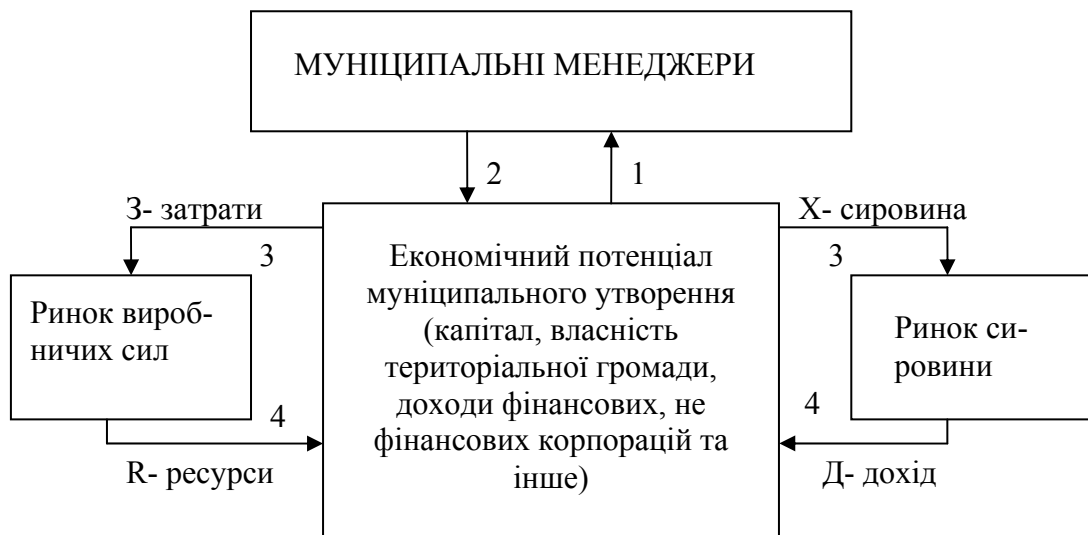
МУНІЦИПАЛЬНІ МЕНЕДЖЕРИ

2

1

З- затрати

3

Х- сировина

3

Ринок виробничих сил

Економічний потенціал муніципального утворення (капітал, власність територіальної громади, доходи фінансових, не фінансових корпорацій та інше)

Ринок сировини

4

4

R- ресурси

Д- дохід